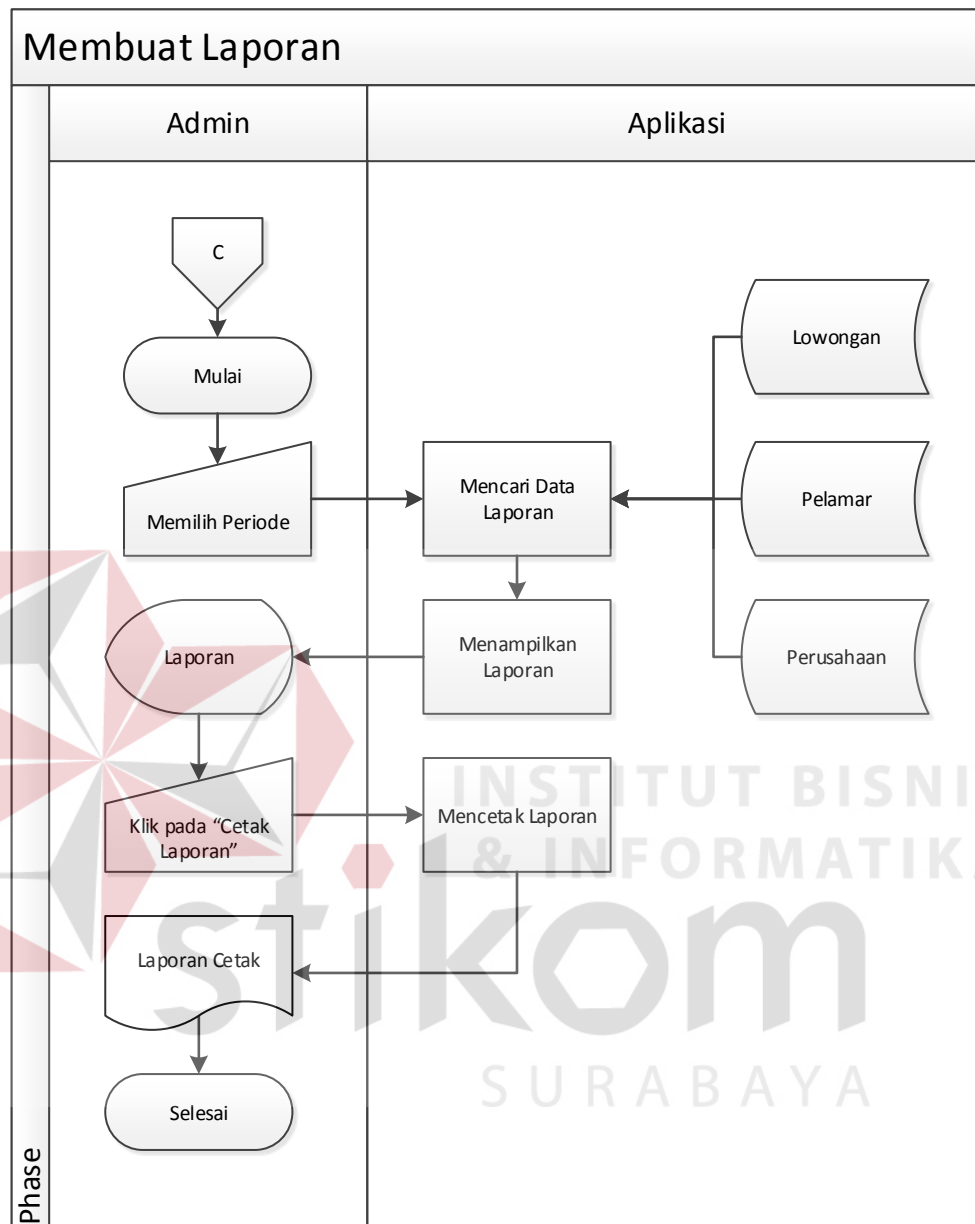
Membuat Laporan

Admin

Aplikasi

C

Mulai

Memilih Periode

Mencari Data Laporan

Lowongan

Pelamar

Perusahaan

Laporan

Menampilkan Laporan

Klik pada "Cetak Laporan"

Mencetak Laporan

Laporan Cetak

Selesai

Phase

INSTITUT BISNIS & INFORMATIKA

stikom

SURABAYA